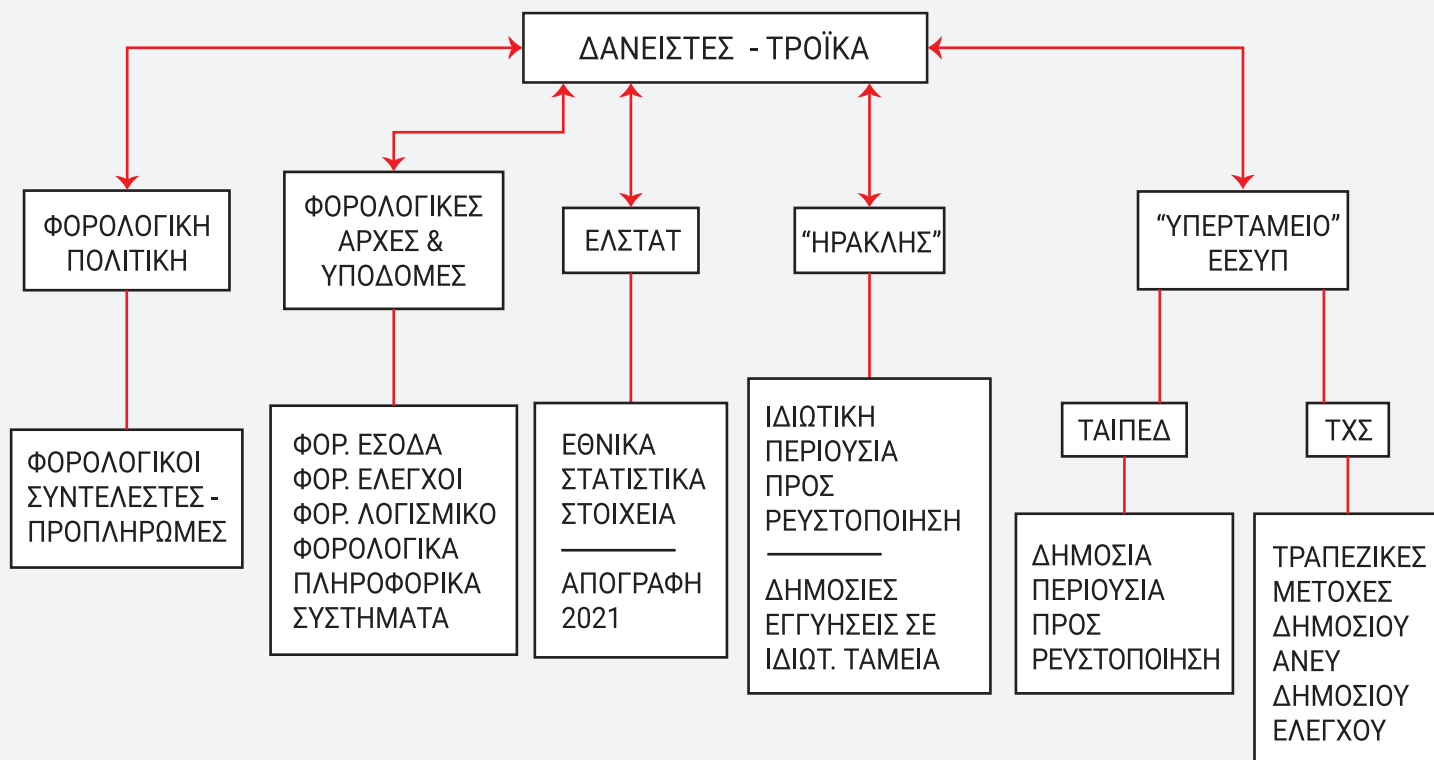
ΔΑΝΕΙΣΤΕΣ - ΤΡΟΪΚΑ

ΦΟΡΟΛΟΓΙΚΗ ΠΟΛΙΤΙΚΗ

ΦΟΡΟΛΟΓΙΚΟΙ ΣΥΝΤΕΛΕΣΤΕΣ - ΠΡΟΠΛΗΡΩΜΕΣ

ΦΟΡΟΛΟΓΙΚΕΣ ΑΡΧΕΣ & ΥΠΟΔΟΜΕΣ

ΦΟΡ. ΕΣΟΔΑ
ΦΟΡ. ΕΛΕΓΧΟΙ
ΦΟΡ. ΛΟΓΙΣΜΙΚΟ
ΦΟΡΟΛΟΓΙΚΑ ΠΛΗΡΟΦΟΡΙΚΑ ΣΥΣΤΗΜΑΤΑ

ΕΛΣΤΑΤ

ΕΘΝΙΚΑ ΣΤΑΤΙΣΤΙΚΑ ΣΤΟΙΧΕΙΑ

ΑΠΟΓΡΑΦΗ 2021

“ΗΡΑΚΛΗΣ”

ΙΔΙΩΤΙΚΗ ΠΕΡΙΟΥΣΙΑ ΠΡΟΣ ΡΕΥΣΤΟΠΟΙΗΣΗ

ΔΗΜΟΣΙΕΣ ΕΓΓΥΗΣΕΙΣ ΣΕ ΙΔΙΩΤ. ΤΑΜΕΙΑ

“ΥΠΕΡΤΑΜΕΙΟ” ΕΕΣΥΠ

ΤΑΙΠΕΔ

ΔΗΜΟΣΙΑ ΠΕΡΙΟΥΣΙΑ ΠΡΟΣ ΡΕΥΣΤΟΠΟΙΗΣΗ

ΤΧΣ

ΤΡΑΠΕΖΙΚΕΣ ΜΕΤΟΧΕΣ ΔΗΜΟΣΙΟΥ ΑΝΕΥ ΔΗΜΟΣΙΟΥ ΕΛΕΓΧΟΥ